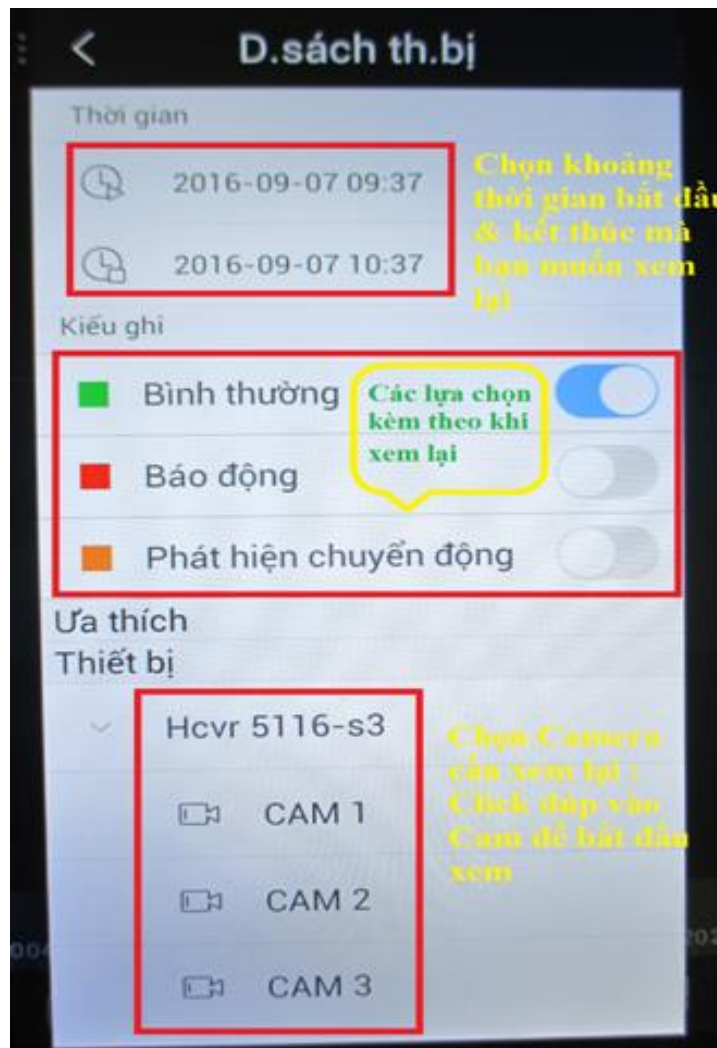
D.sách th.bị

Thời gian

2016-09-07 09:37

2016-09-07 10:37

Chọn khoảng thời gian bắt đầu & kết thúc mà bạn muốn xem lại

Kiểu ghi

Bình thường

Các lựa chọn kèm theo khi xem lại

Báo động

Phát hiện chuyển động

Ưa thích

Thiết bị

Hcvr 5116-s3

CAM 1

CAM 2

CAM 3

Chọn Camera cần xem lại : Click đúp vào Cam để bắt đầu xem